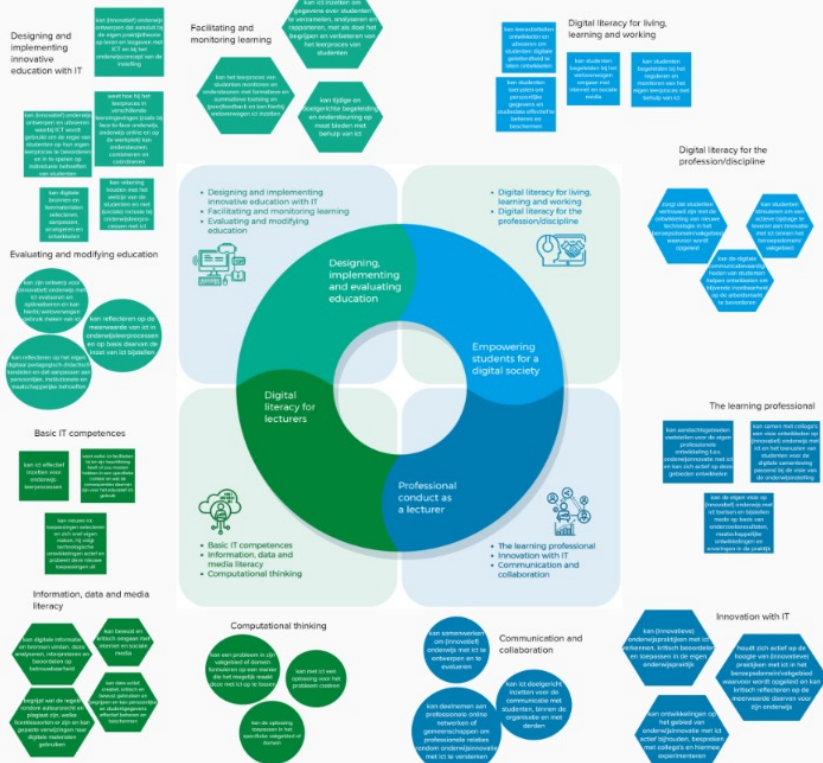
Designing and implementing innovative education with IT

kan (innovatief) onderwijs ontwerpen die aansluit bij de eigen praktijktheorie op leren en lesgeven met ICT en op het onderwijsconcept van de instelling

Facilitating and monitoring learning

kan ict inzetten om gegevens over studenten te verzamelen, analyseren en rapporteren, met als doel het begrijpen en verbeteren van het leerproces van studenten

kan het leerproces van studenten monitoren en ondersteunen met formatieve en summatieve toetsing en gewetsfeedback en leerfeedback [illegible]

kan tijdige en doelgerichte begeleiding en ondersteuning op maat bieden met behulp van ict

weet hoe hij het leerproces in verschillende leeromgevingen (zoals bij face-to-face onderwijs, onderwijs online en op de werkplek) kan ondersteunen, combineren en coördineren

kan (innovatief) onderwijs ontwerpen en uitvoeren waarbij ICT wordt gebruikt om de eigen rol en studenten op hun eigen leerproces te bevorderen en in te spelen op individuele behoeften van studenten

kan digitale bronnen en leermaterialen selecteren, aanpassen, arrangeren en ontwikkelen

kan rekening houden met het welzijn van de studenten en met (sociale) inclusie bij onderwijsprocessen met ict

Digital literacy for living, learning and working

kan leeractiviteiten ontwikkelen om afnemen om studenten digitale geletterdheid te laten ontwikkelen

kan studenten begeleiden bij het welzijnsvragen omgaan met internet en sociale media

kan studenten begeleiden bij het reguleren en monitoren van het eigen leerproces met behulp van ict

kan studenten leren om persoonlijke gegevens en studiedata effectief te beheren en beschermen

Digital literacy for the profession/discipline

zorgt dat studenten vertrouwd zijn met de ontwikkeling van nieuwe technologie in het beroepsdomein/vakgebied waarvoor wordt opgeleid

kan studenten stimuleren om een actieve bijdrage te leveren aan innovatie met ict binnen het beroepsdomein/vakgebied

kan de digitale communicatievaardigheden van studenten helpen ontwikkelen en bewuste momenten op de arbeidsmarkt te bevorderen

Evaluating and modifying education

kan zijn ontwerp voor (innovatief) onderwijs met ict evalueren en optimaliseren en kan hierbij wetsvervangen gebruik maken van ict

kan reflecteren op de meerwaarde van ict in onderwijsleerprocessen en op basis daarvan de inzet van ict bijstellen

kan reflecteren op het eigen digitaal pedagogisch-didactisch handelen en dat aanpassen aan persoonlijke, institutionele en maatschappelijke behoeften

Designing and implementing innovative education with IT
Facilitating and monitoring learning
Evaluating and modifying education

Designing, implementing and evaluating education

Digital literacy for living, learning and working
Digital literacy for the profession/discipline

Empowering students for a digital society

Digital literacy for lecturers

Professional conduct as a lecturer

Basic IT competences
Information, data and media literacy
Computational thinking

The learning professional
Innovation with IT
Communication and collaboration

Basic IT competences

kan ict effectief inzetten voor onderwijsleerprocessen

weet welke ict-faciliteiten hij ter zijn beschikking heeft of zou moeten hebben in een specifieke context en wat de consequenties daarvan zijn voor het onderwijs

kan nieuwe ict-toepassingen selecteren en zich snel eigen maken, hij volgt technologische ontwikkelingen actief en probeert deze nieuwe toepassingen uit

The learning professional

kan aandachtsgebieden vaststellen voor de eigen professionele ontwikkeling t.a.v. onderwijsinnovatie met ict en kan zich actief op deze gebieden ontwikkelen

kan samen met collega's een visie ontwikkelen op (innovatief) onderwijs met ict en het toerusten van studenten voor de digitale samenleving passend bij de visie van de onderwijsinstelling

kan de eigen visie op (innovatief) onderwijs met ict toetsen en bijstellen mede op basis van onderzoeksresultaten, maatschappelijke ontwikkelingen en ervaringen in de praktijk

Information, data and media literacy

kan digitale informatie en bronnen vinden, data analyseren, interpreteren en beoordelen op betrouwbaarheid

kan bewust en kritisch omgaan met internet en sociale media

begrijpt wat de regels rondom auteursrecht en plagiaat zijn, welke licentiesoorten er zijn en kan gepaste verwijzingen naar digitale materialen gebruiken

kan data veilig creëren, kritisch en bewust gebruiken en begrijpen en kan persoonlijke en studiegegevens effectief beheren en beschermen

Computational thinking

kan een probleem in zijn vakgebied of domein formuleren op een manier die het mogelijk maakt deze met ict op te lossen

kan met ict een oplossing voor het probleem creëren

kan de oplossing toepassen in het specifieke vakgebied of domein

Communication and collaboration

kan samenwerken om (innovatief) onderwijs met ict te ontwerpen en te evalueren

kan ict doelgericht inzetten voor de communicatie met studenten, binnen de organisatie en met derden

kan deelnemen aan professionele online netwerken of gemeenschappen om professionele relaties rondom onderwijsinnovatie met ict te versterken

Innovation with IT

kan (innovatieve) onderwijspraktijken met ict erkennen, kritisch beoordelen en toepassen in de eigen onderwijspraktijk

houdt zich actief op de hoogte van (innovatieve) praktijken met ict in het beroepsdomein/vakgebied waarvoor wordt opgeleid en kan kritisch reflecteren op de meerwaarde daarvan voor zijn onderwijs

kan ontwikkelingen op het gebied van onderwijsinnovatie met ict actief bijhouden, bespreken met collega's en hiermee experimenteren